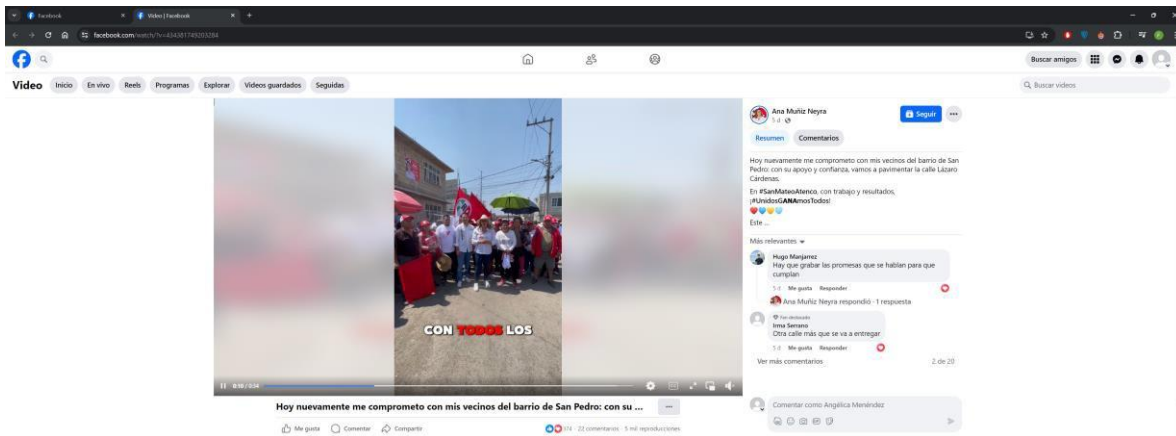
Facebook
Video | Facebook
facebook.com/watch/?v=434381749203284

Buscar amigos

Video Inicio En vivo Reels Programas Explorar Videos guardados Seguidos

Buscar videos

CON TODOS LOS

0:16 / 0:34

Hoy nuevamente me comprometo con mis vecinos del barrio de San Pedro: con su ...

Me gusta Comentar Compartir

374 · 22 comentarios · 5 mil reproducciones

Ana Muñiz Neyra
5 d
Seguir

Resumen Comentarios

Hoy nuevamente me comprometo con mis vecinos del barrio de San Pedro: con su apoyo y confianza, vamos a pavimentar la calle Lázaro Cárdenas.

En #SanMateoAtenco, con trabajo y resultados, ¡#UnidosGANAmosTodos!
Este ...

Más relevantes

Hugo Manjarrez
Hay que grabar las promesas que se hablan para que cumplan
5 d Me gusta Responder

Ana Muñiz Neyra respondió · 1 respuesta

Fan destacado
Irma Serrano
Otra calle más que se va a entregar
5 d Me gusta Responder

Ver más comentarios 2 de 20

Comentar como Angélica Meneández